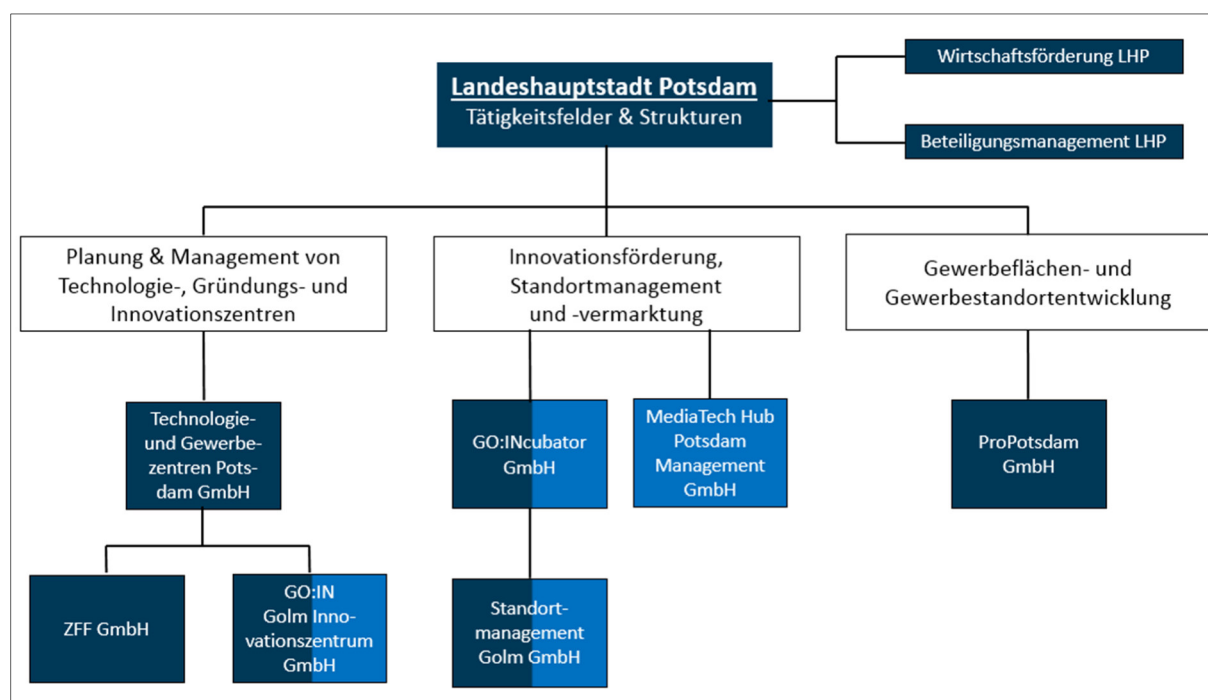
Landeshauptstadt Potsdam
Tätigkeitsfelder & Strukturen

Wirtschaftsförderung LHP

Beteiligungsmanagement LHP

Planung & Management von Technologie-, Gründungs- und Innovationszentren

Innovationsförderung, Standortmanagement und -vermarktung

Gewerbeflächen- und Gewerbestandortentwicklung

Technologie- und Gewerbezentren Potsdam GmbH

GO:INcubator GmbH

MediaTech Hub Potsdam Management GmbH

ProPotsdam GmbH

ZFF GmbH

GO:IN Golm Innovationszentrum GmbH

Standortmanagement Golm GmbH